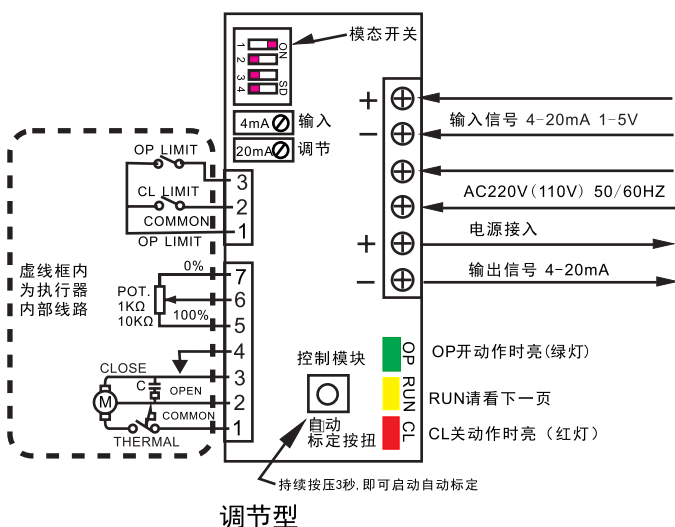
模态开关

ON
1
2
3
4
SD

4mA 输入
20mA 调节

+
−
+
−

输入信号 4-20mA 1-5V

AC220V（110V）50/60HZ

电源接入

输出信号 4-20mA

OP LIMIT
CL LIMIT
COMMON
OP LIMIT
3
2
1

虚线框内为执行器内部线路

0%
POT.
1KΩ
10KΩ
100%
7
6
5
4
3
2
1

CLOSE
C
OPEN
M
COMMON
THERMAL

控制模块

自动标定按扭

OP
RUN
CL

OP开动作时亮（绿灯）
RUN请看下一页
CL关动作时亮（红灯）

持续按压3秒，即可启动自动标定

调节型